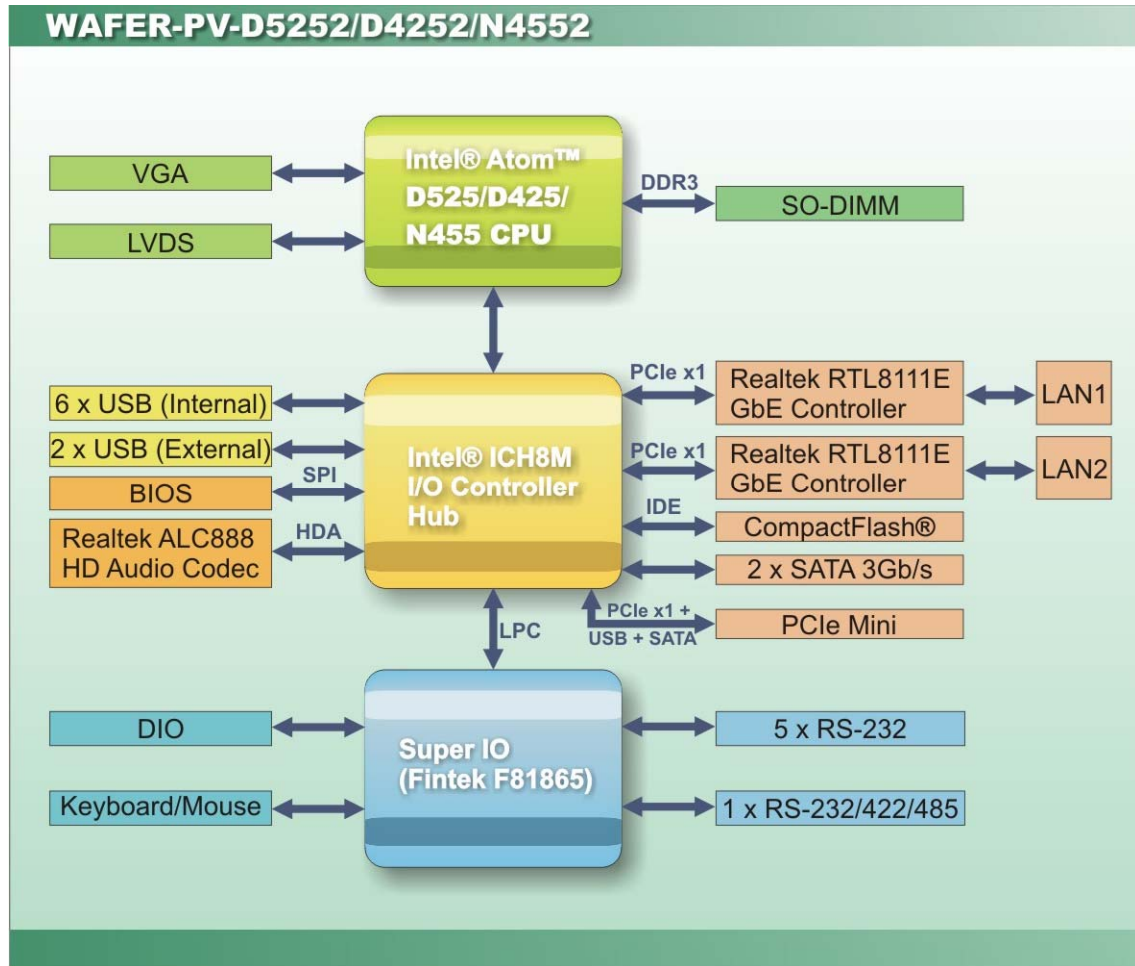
WAFER-PV-D5252/D4252/N4552

VGA

LVDS

Intel® Atom™ D525/D425/ N455 CPU

DDR3

SO-DIMM

6 x USB (Internal)

2 x USB (External)

SPI

BIOS

HDA

Realtek ALC888 HD Audio Codec

Intel® ICH8M I/O Controller Hub

PCIe x1

Realtek RTL8111E GbE Controller

LAN1

PCIe x1

Realtek RTL8111E GbE Controller

LAN2

IDE

CompactFlash®

2 x SATA 3Gb/s

PCIe x1 + USB + SATA

PCIe Mini

LPC

DIO

Keyboard/Mouse

Super IO (Fintek F81865)

5 x RS-232

1 x RS-232/422/485